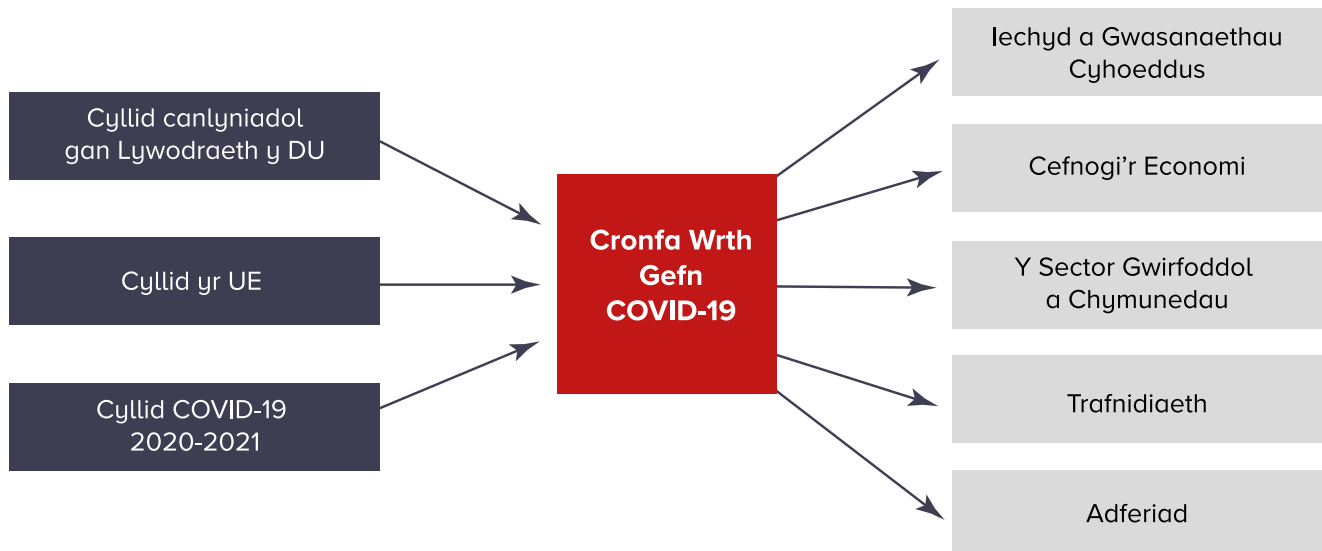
Cyllid canlyniadol gan Lywodraeth y DU

Cyllid yr UE

Cyllid COVID-19 2020-2021

Cronfa Wrth Gefn COVID-19

Iechyd a Gwasanaethau Cyhoeddus

Cefnogi'r Economi

Y Sector Gwirfoddol a Chymunedau

Trafnidiaeth

Adferiad